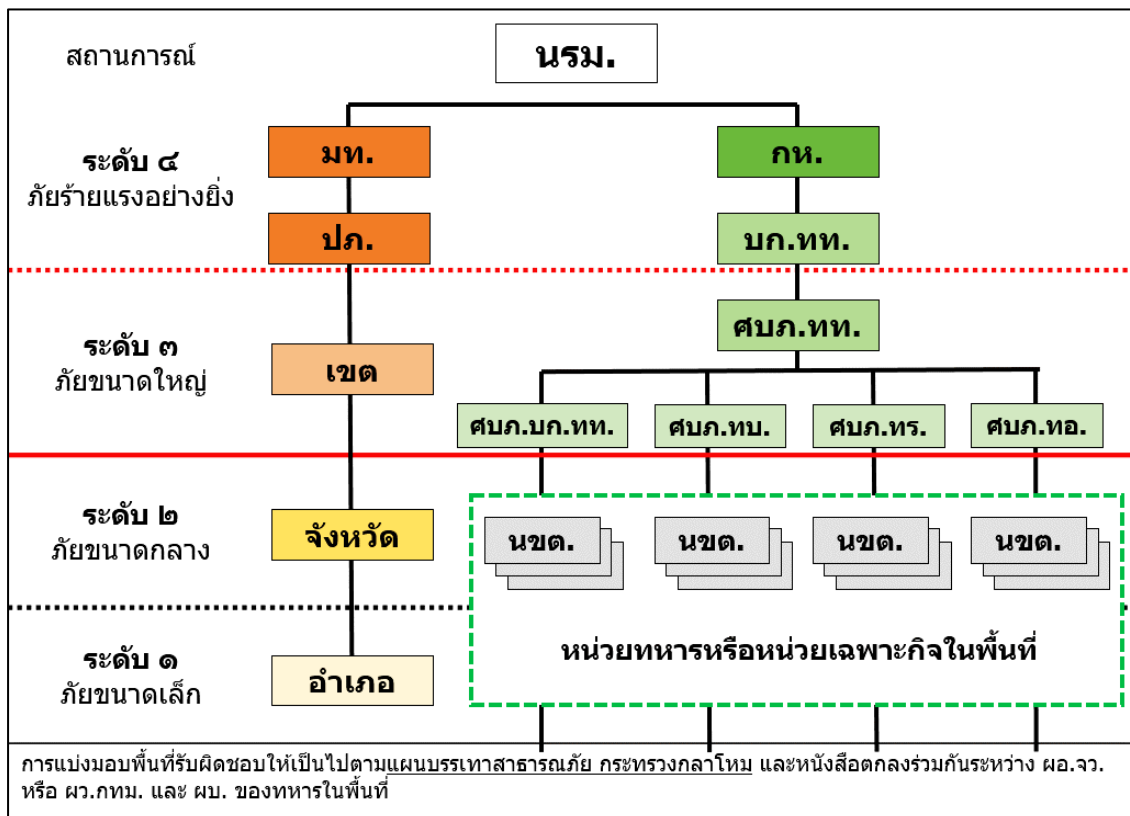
สถานการณ์

นรม.

ระดับ ๔
ภัยร้ายแรงอย่างยิ่ง

มท.

ปภ.

กห.

บก.ทท.

ระดับ ๓
ภัยขนาดใหญ่

เขต

ศบภ.ทท.

ศบภ.บก.ทท.

ศบภ.ทบ.

ศบภ.ทร.

ศบภ.ทอ.

ระดับ ๒
ภัยขนาดกลาง

จังหวัด

นขต.

นขต.

นขต.

นขต.

ระดับ ๑
ภัยขนาดเล็ก

อำเภอ

หน่วยทหารหรือหน่วยเฉพาะกิจในพื้นที่

การแบ่งมอบพื้นที่รับผิดชอบให้เป็นไปตามแผนบรรเทาสาธารณภัย กระทรวงกลาโหม และหนังสือตกลงร่วมกันระหว่าง ผอ.จว. หรือ ผว.กทม. และ ผบ. ของทหารในพื้นที่